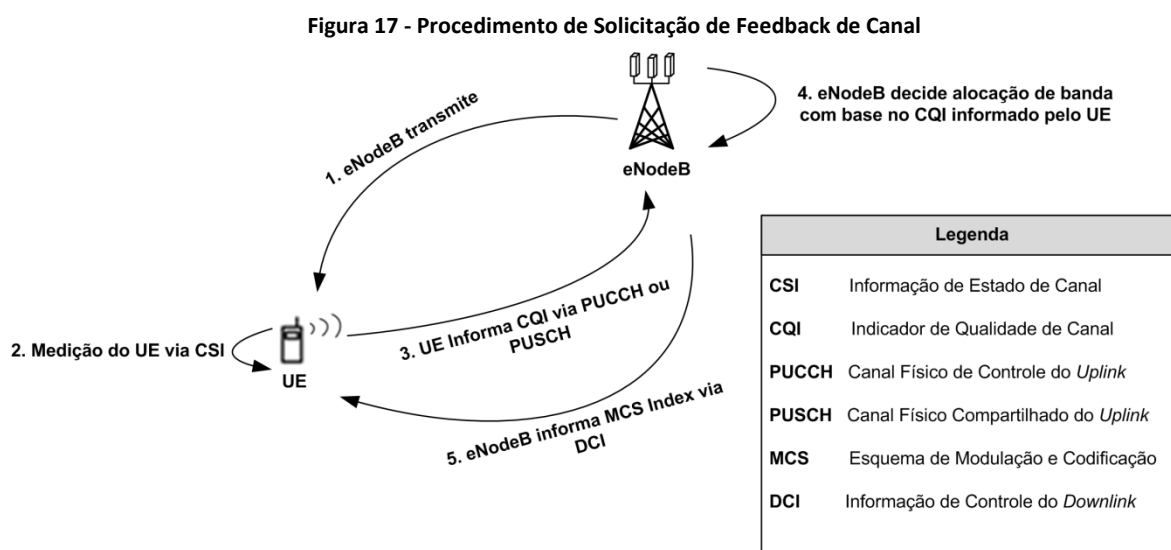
Figura 17 - Procedimento de Solicitação de Feedback de Canal

4. eNodeB decide alocação de banda com base no CQI informado pelo UE

1. eNodeB transmite

eNodeB

2. Medição do UE via CSI

UE

3. UE Informa CQI via PUCCH ou PUSCH

5. eNodeB informa MCS Index via DCI

| Legenda | |
|---|---|
| CSI | Informação de Estado de Canal |
| CQI | Indicador de Qualidade de Canal |
| PUCCH | Canal Físico de Controle do *Uplink* |
| PUSCH | Canal Físico Compartilhado do *Uplink* |
| MCS | Esquema de Modulação e Codificação |
| DCI | Informação de Controle do *Downlink* |